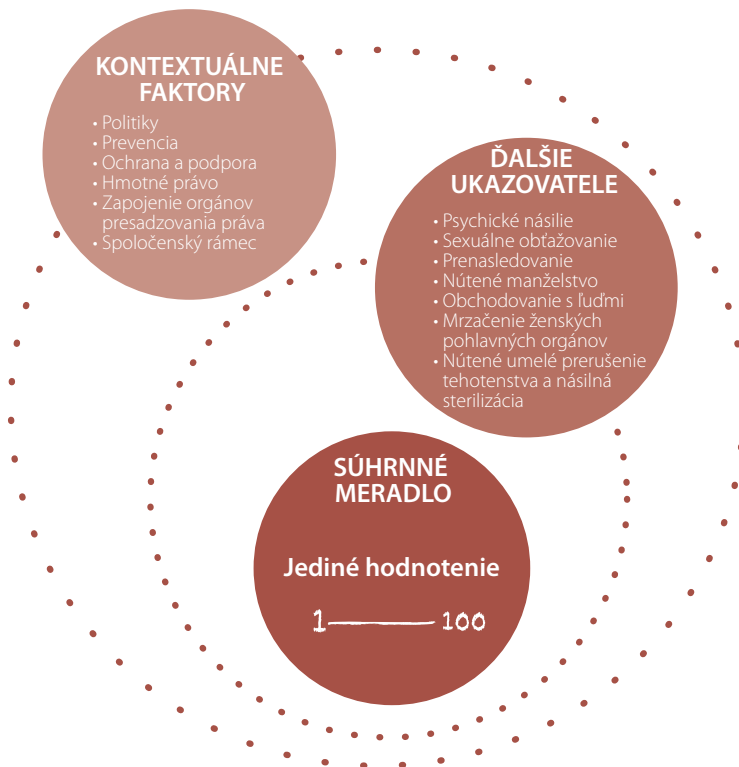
KONTEXTUÁLNE FAKTORY

• Politiky
• Prevencia
• Ochrana a podpora
• Hmotné právo
• Zapojenie orgánov presadzovania práva
• Spoločenský rámec

ĎALŠIE UKAZOVATELE

• Psychické násilie
• Sexuálne obťažovanie
• Prenasledovanie
• Nútené manželstvo
• Obchodovanie s ľuďmi
• Mrzačenie ženských pohlavných orgánov
• Nútené umelé prerušenie tehotenstva a násilná sterilizácia

SÚHRNNÉ MERADLO

Jediné hodnotenie

1 —— 100